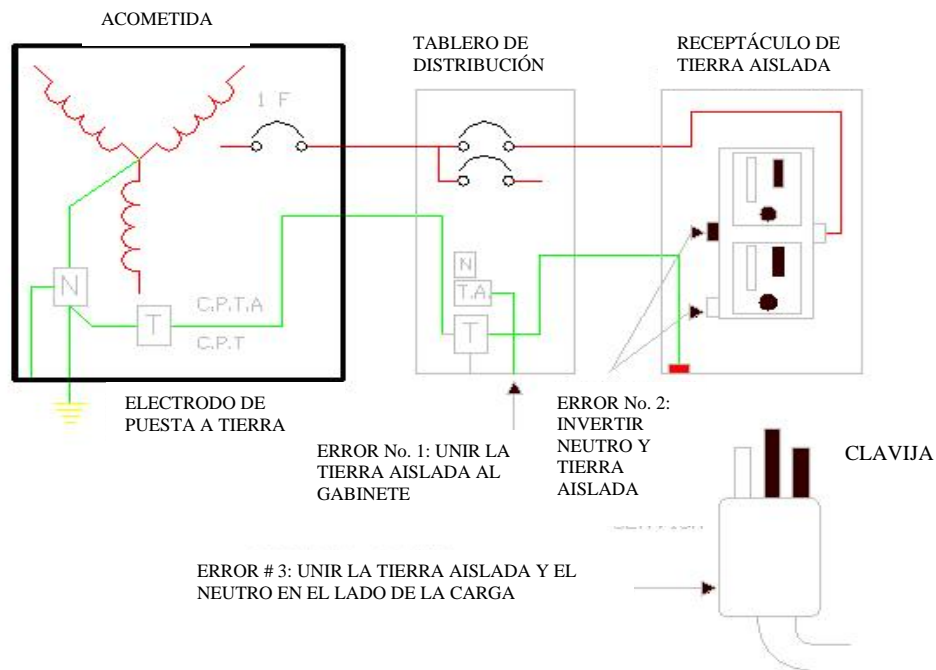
ACOMETIDA

TABLERO DE DISTRIBUCIÓN

RECEPTÁCULO DE TIERRA AISLADA

1 F

N

T

C.P.T.A

C.P.T

N

T.A.

T

ELECTRODO DE PUESTA A TIERRA

ERROR No. 1: UNIR LA TIERRA AISLADA AL GABINETE

ERROR No. 2: INVERTIR NEUTRO Y TIERRA AISLADA

CLAVIJA

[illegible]

ERROR # 3: UNIR LA TIERRA AISLADA Y EL NEUTRO EN EL LADO DE LA CARGA